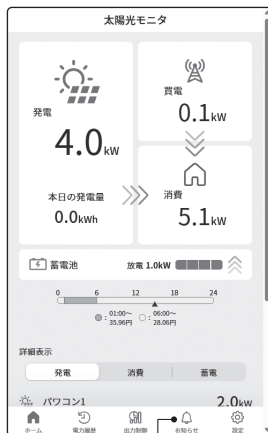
太陽光モニタ

発電
4.0kW

本日の発電量
0.0kWh

買電
0.1kW

消費
5.1kW

蓄電池
放電 1.0kW

0 6 12 18 24

: 01:00~ 35.96円
: 06:00~ 28.06円

詳細表示

発電
消費
蓄電

パワコン1
2.0kW

ホーム
電力履歴
出力制御
お知らせ
設定